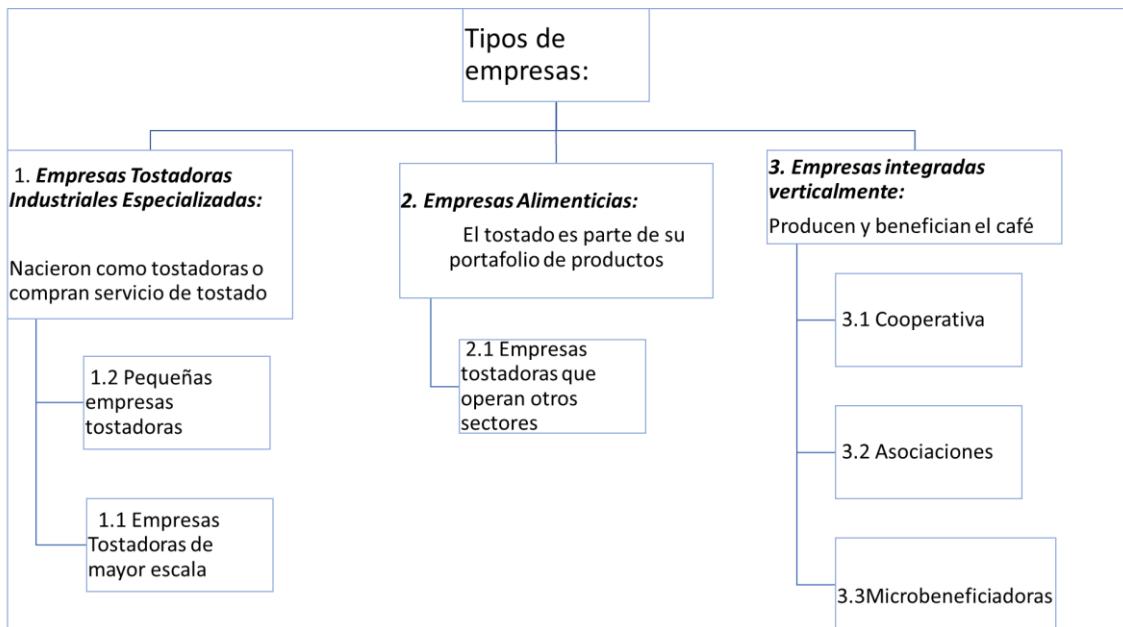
Tipos de empresas:

1. *Empresas Tostadoras Industriales Especializadas:*

Nacieron como tostadoras o compran servicio de tostado

1.2 Pequeñas empresas tostadoras

1.1 Empresas Tostadoras de mayor escala

2. *Empresas Alimenticias:*

El tostado es parte de su portafolio de productos

2.1 Empresas tostadoras que operan otros sectores

3. *Empresas integradas verticalmente:*

Producen y benefician el café

3.1 Cooperativa

3.2 Asociaciones

3.3Microbeneficiadoras